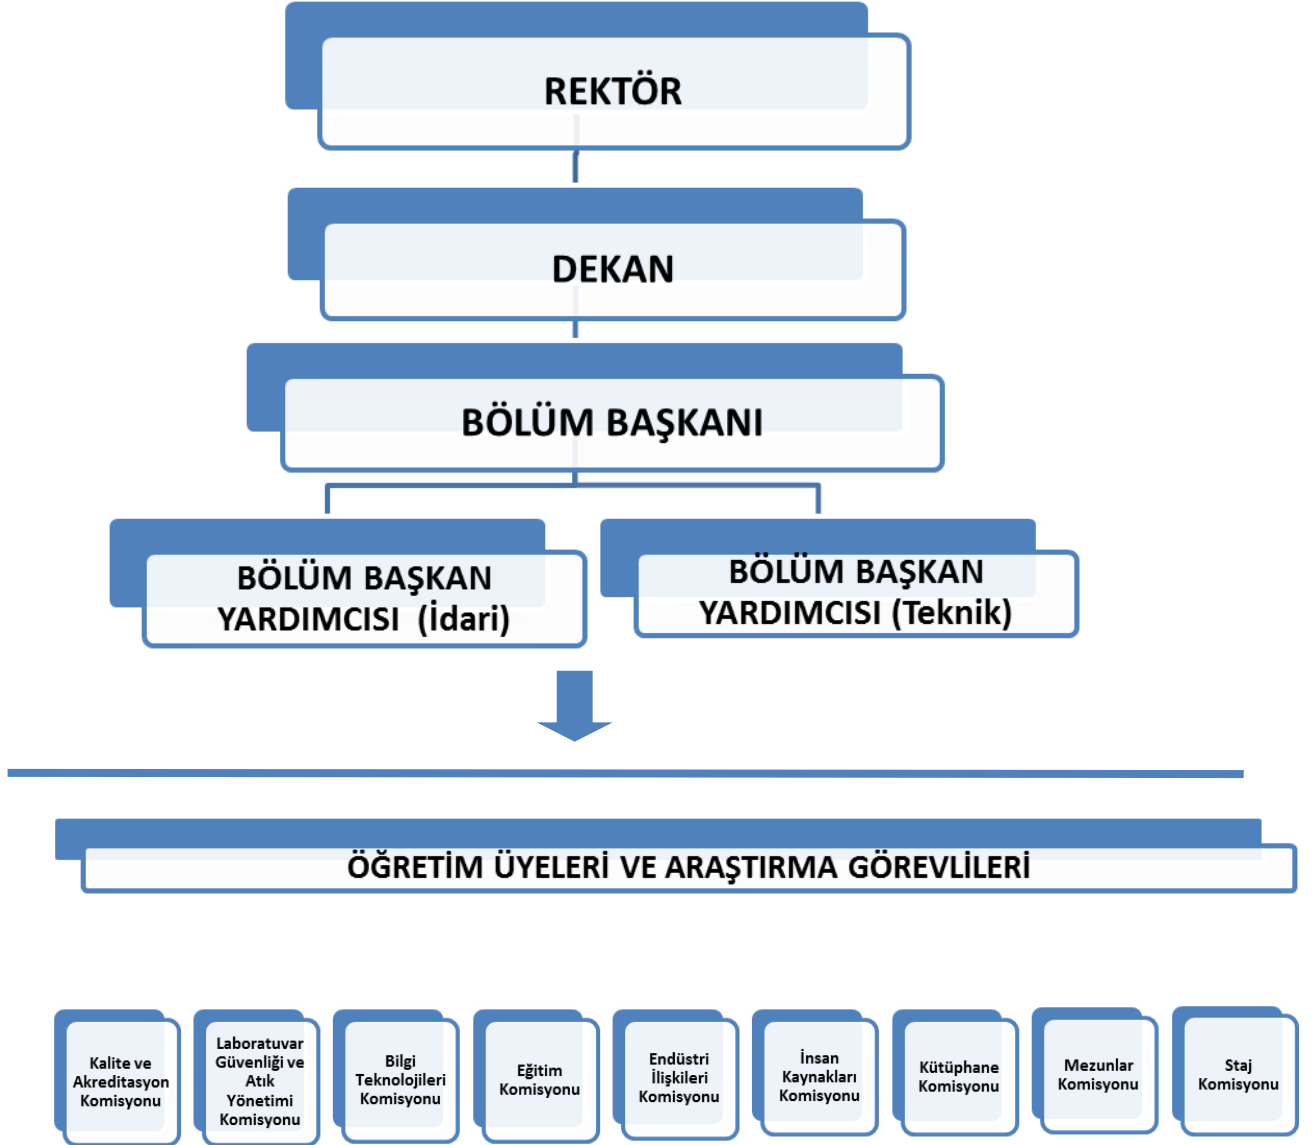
REKTÖR

DEKAN

BÖLÜM BAŞKANI

BÖLÜM BAŞKAN YARDIMCISI (İdari)

BÖLÜM BAŞKAN YARDIMCISI (Teknik)

ÖĞRETİM ÜYELERİ VE ARAŞTIRMA GÖREVLİLERİ

Kalite ve Akreditasyon Komisyonu

Laboratuvar Güvenliği ve Atık Yönetimi Komisyonu

Bilgi Teknolojileri Komisyonu

Eğitim Komisyonu

Endüstri İlişkileri Komisyonu

İnsan Kaynakları Komisyonu

Kütüphane Komisyonu

Mezunlar Komisyonu

Staj Komisyonu